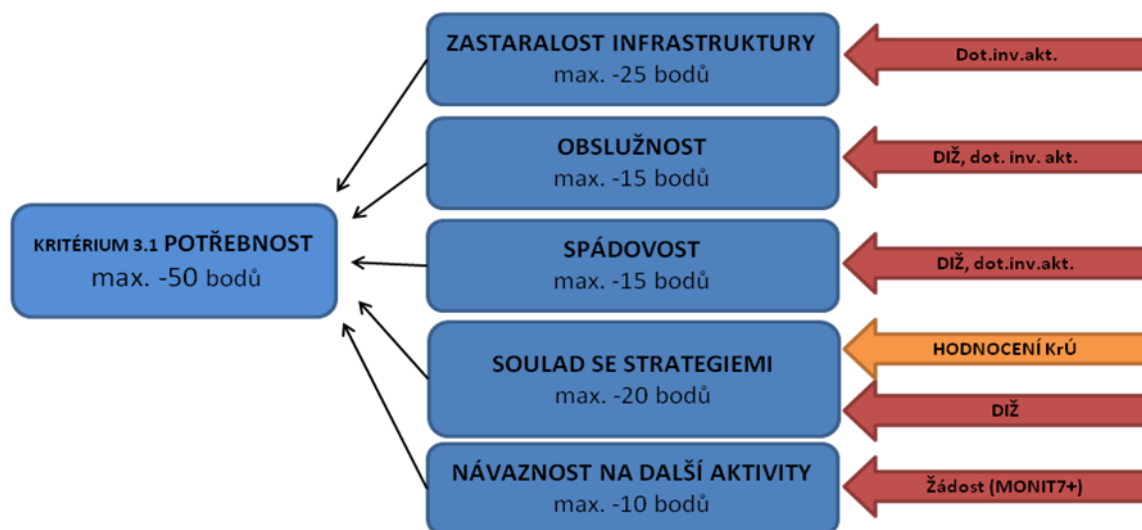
KRITÉRIUM 3.1 POTŘEBNOST
max. -50 bodů

ZASTARALOST INFRASTRUKTURY
max. -25 bodů

Dot.inv.akt.

OBSLUŽNOST
max. -15 bodů

DIŽ, dot. inv. akt.

SPÁDOVOST
max. -15 bodů

DIŽ, dot.inv.akt.

SOULAD SE STRATEGIEMI
max. -20 bodů

HODNOCENÍ KrÚ

DIŽ

NÁVAZNOST NA DALŠÍ AKTIVITY
max. -10 bodů

Žádost (MONIT7+)